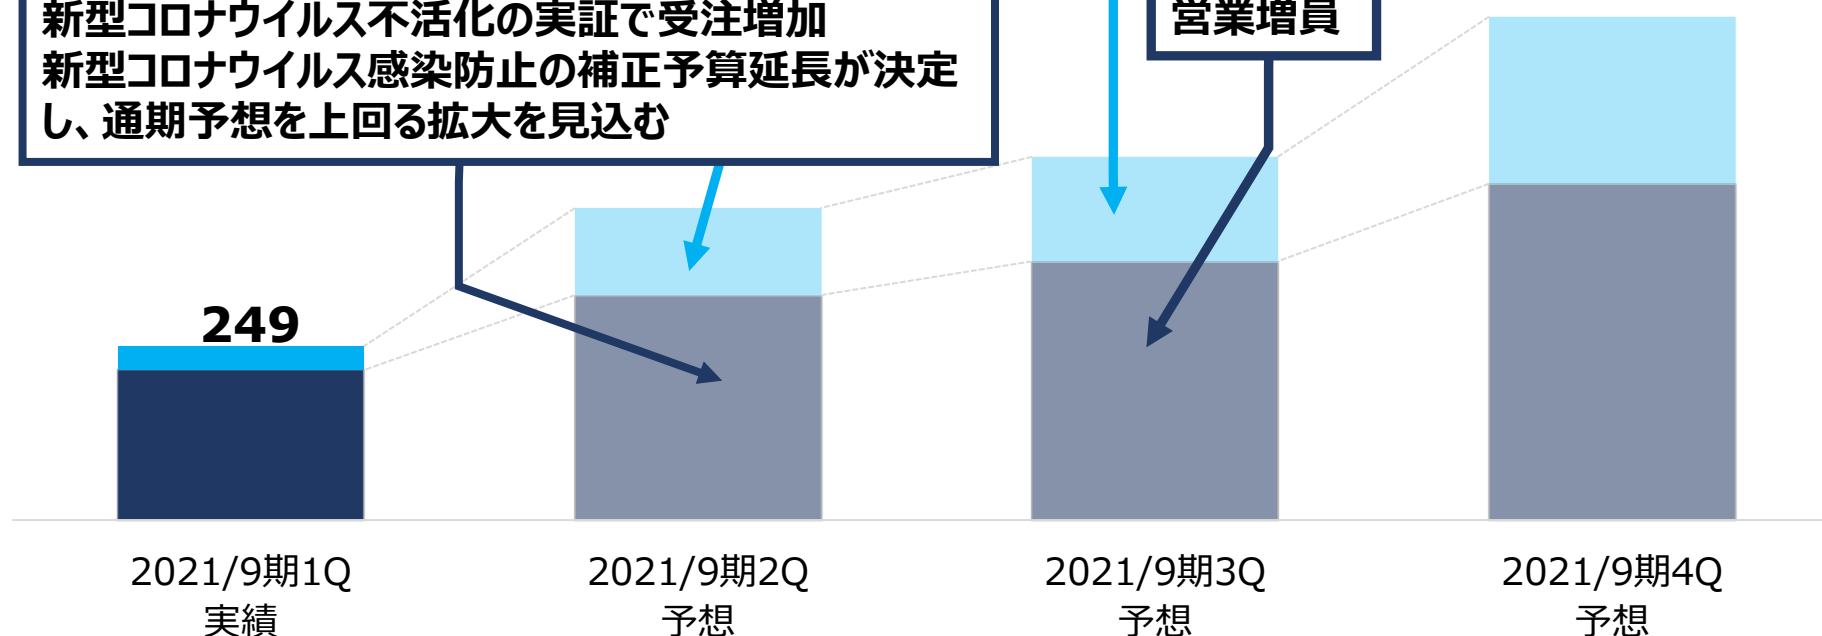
新型コロナウイルス不活化の実証で受注増加
新型コロナウイルス感染防止の補正予算延長が決定し、通期予想を上回る拡大を見込む

営業増員

249

2021/9期1Q
実績

2021/9期2Q
予想

2021/9期3Q
予想

2021/9期4Q
予想